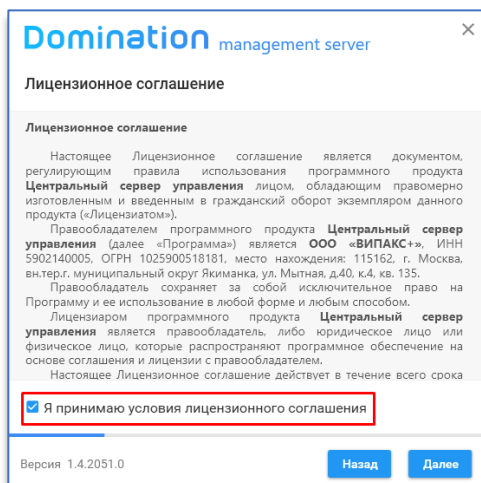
Domination management server

Лицензионное соглашение

Лицензионное соглашение

Настоящее Лицензионное соглашение является документом, регулирующим правила использования программного продукта Центральный сервер управления лицом, обладающим правомерно изготовленным и введенным в гражданский оборот экземпляром данного продукта («Лицензиатом»).

Правообладателем программного продукта Центральный сервер управления (далее «Программа») является ООО «ВИПАКС+», ИНН 5902140005, ОГРН 1025900518181, место нахождения: 115162, г. Москва, вн.тер.г. муниципальный округ Якиманка, ул. Мытная, д.40, к.4, кв. 135.

Правообладатель сохраняет за собой исключительное право на Программу и ее использование в любой форме и любым способом.

Лицензиаром программного продукта Центральный сервер управления является правообладатель, либо юридическое лицо или физическое лицо, которые распространяют программное обеспечение на основе соглашения и лицензии с правообладателем.

Настоящее Лицензионное соглашение действует в течение всего срока

Я принимаю условия лицензионного соглашения

Версия 1.4.2051.0

Назад

Далее